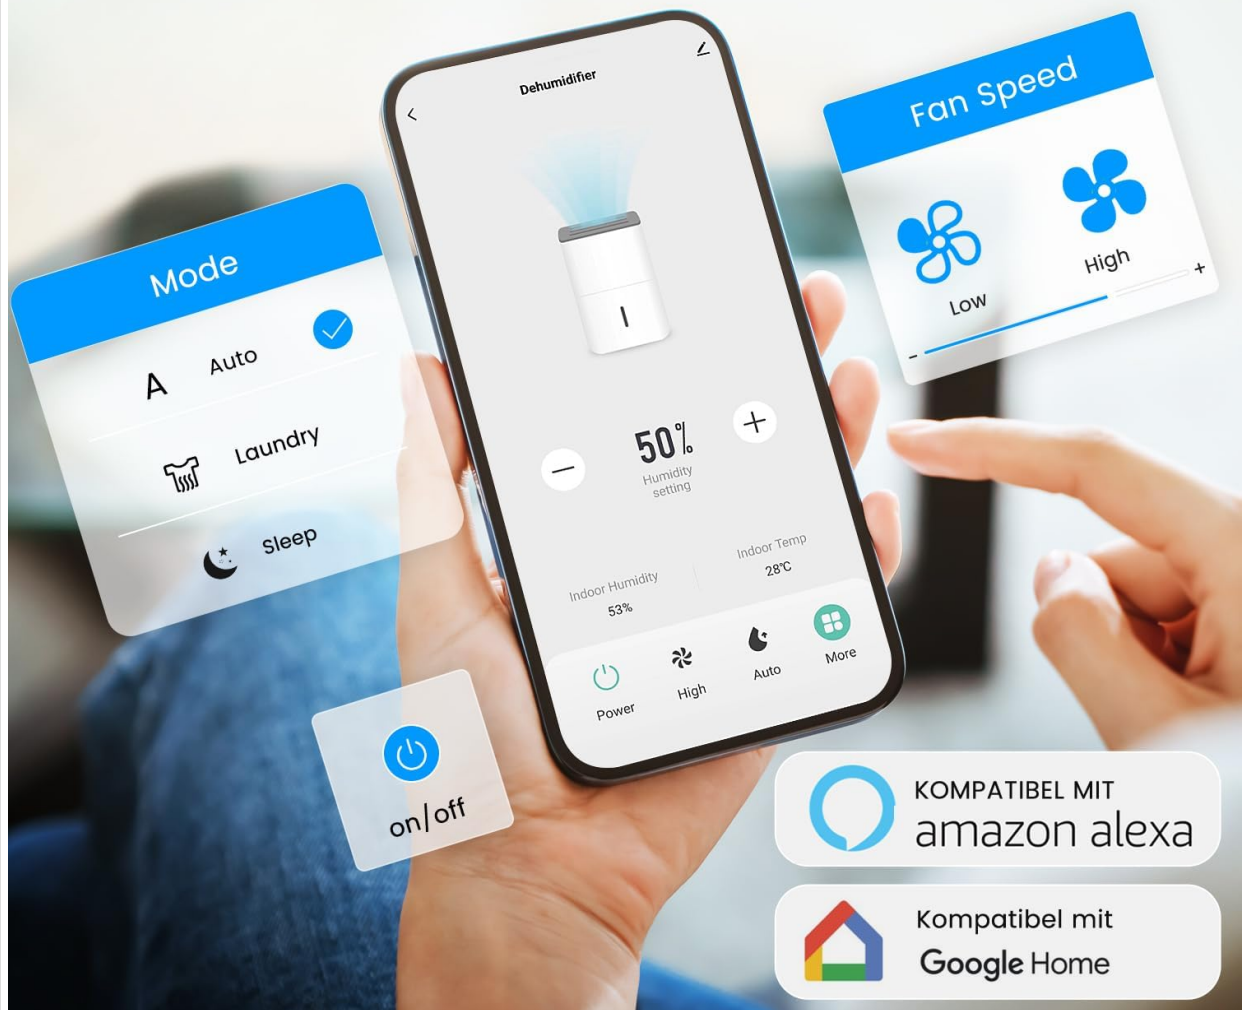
Mode

A Auto

Laundry

Sleep

Dehumidifier

50%
Humidity setting

Indoor Humidity
53%

Indoor Temp
28℃

Power

High

Auto

More

Fan Speed

Low

High

on/off

KOMPATIBEL MIT
amazon alexa

Kompatibel mit
Google Home